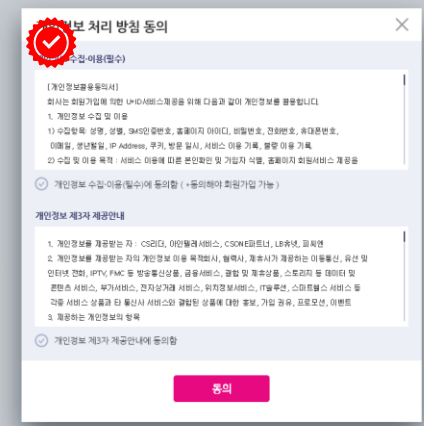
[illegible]정보 처리 방침 동의

×

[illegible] 수집·이용(필수)

[개인정보활용동의서]
회사는 회원가입에 의한 U+IDI서비스제공을 위해 다음과 같이 개인정보를 활용합니다.
1. 개인정보 수집 및 이용
1) 수집항목: 성명, 성별, SMS인증번호, 휴대폰번호, 아이디, 비밀번호, 전화번호, 휴대폰번호, 이메일, 생년월일, IP Address, 쿠키, 방문 일시, 서비스 이용 기록, 불량 이용 기록
2) 수집 및 이용 목적 : 서비스 이용에 따른 본인확인 및 가입자 식별, 홈페이지 회원서비스 제공을

개인정보 수집·이용(필수)에 동의함 (*동의해야 회원가입 가능)

개인정보 제3자 제공안내

1. 개인정보를 제공받는 자 : CS리더, 아인텔레서비스, CSONE파트너, LB휴넷, 피씨엔
2. 개인정보를 제공받는 자의 개인정보 이용 목적회사, 협력사, 제휴사가 제공하는 이동통신, 유선 및 인터넷 전화, IPTV, FMC 등 방송통신상품, 금융서비스, 결합 및 제휴상품, 스토리지 등 데이터 및 콘텐츠 서비스, 부가서비스, 전자상거래 서비스, 위치정보서비스, IT솔루션, 스마트템스 서비스 등 각종 서비스 상품과 타 통신사 서비스와 결합된 상품에 대한 홍보, 가입 권유, 프로모션, 이벤트
3. 제공하는 개인정보의 항목

개인정보 제3자 제공안내에 동의함

동의